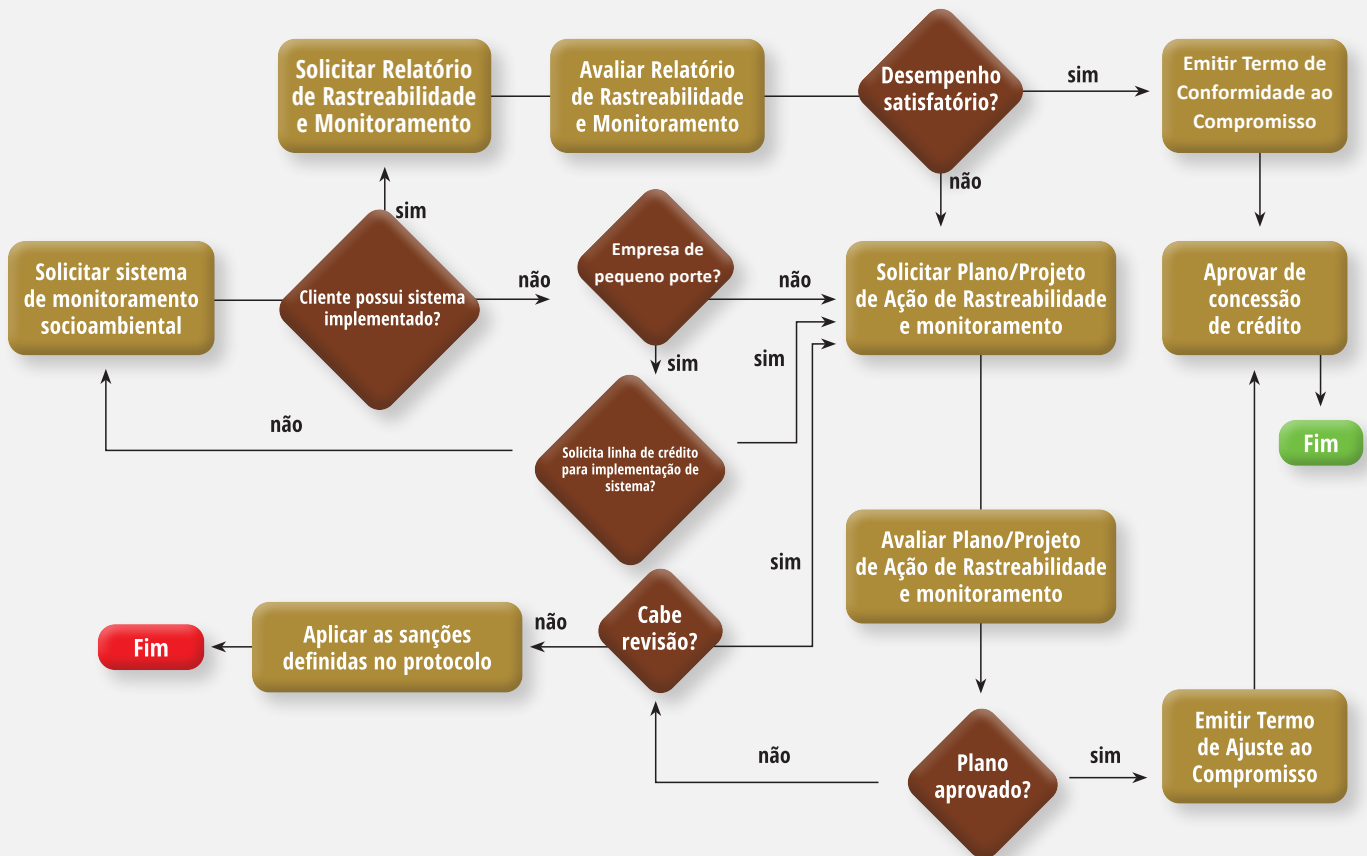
Solicitar Relatório de Rastreabilidade e Monitoramento

Avaliar Relatório de Rastreabilidade e Monitoramento

Desempenho satisfatório?

sim

Emitir Termo de Conformidade ao Compromisso

não

sim

Solicitar sistema de monitoramento socioambiental

Cliente possui sistema implementado?

não

Empresa de pequeno porte?

não

Solicitar Plano/Projeto de Ação de Rastreabilidade e monitoramento

Aprovar de concessão de crédito

sim

sim

não

Solicita linha de crédito para implementação de sistema?

Fim

sim

Avaliar Plano/Projeto de Ação de Rastreabilidade e monitoramento

Fim

Aplicar as sanções definidas no protocolo

não

Cabe revisão?

não

Plano aprovado?

sim

Emitir Termo de Ajuste ao Compromisso